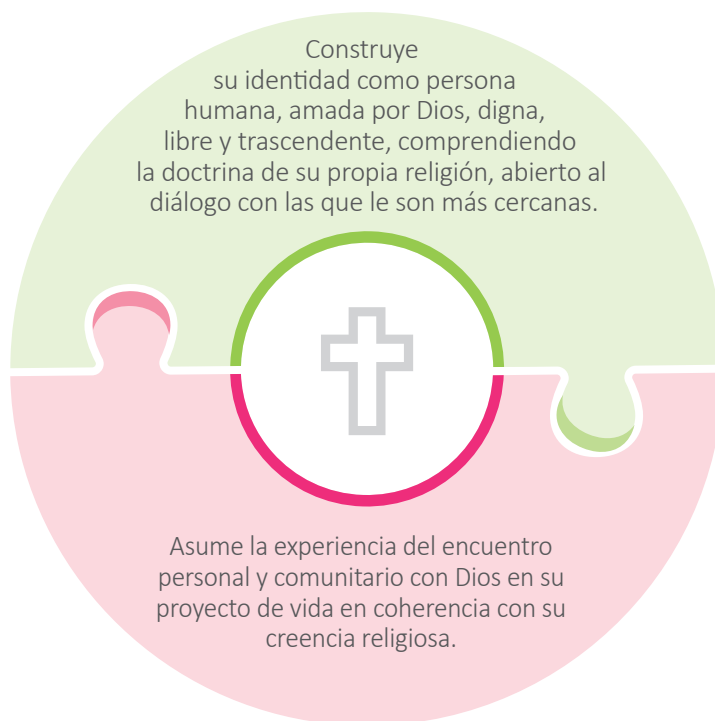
Construye su identidad como persona humana, amada por Dios, digna, libre y trascendente, comprendiendo la doctrina de su propia religión, abierto al diálogo con las que le son más cercanas.

Asume la experiencia del encuentro personal y comunitario con Dios en su proyecto de vida en coherencia con su creencia religiosa.